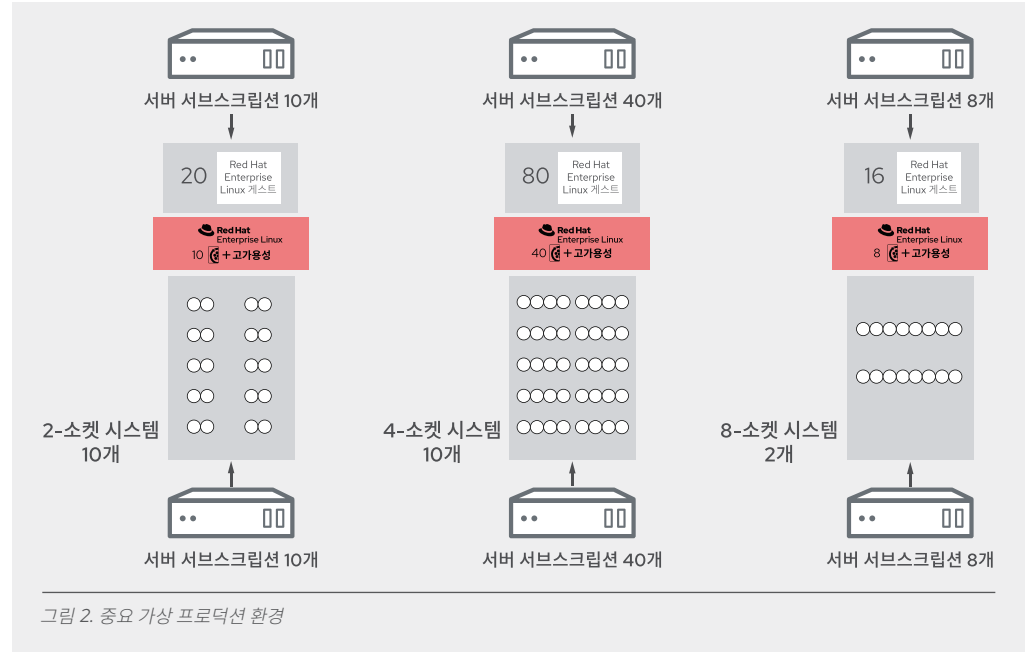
서버 서브스크립션 10개

20 Red Hat Enterprise Linux 게스트

Red Hat Enterprise Linux
10 + 고가용성

2-소켓 시스템 10개

서버 서브스크립션 10개

서버 서브스크립션 40개

80 Red Hat Enterprise Linux 게스트

Red Hat Enterprise Linux
40 + 고가용성

4-소켓 시스템 10개

서버 서브스크립션 40개

서버 서브스크립션 8개

16 Red Hat Enterprise Linux 게스트

Red Hat Enterprise Linux
8 + 고가용성

8-소켓 시스템 2개

서버 서브스크립션 8개

그림 2. 중요 가상 프로덕션 환경